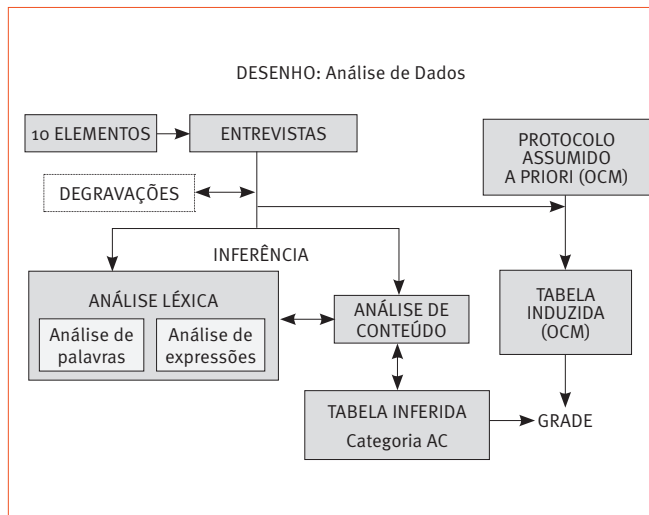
DESENHO: Análise de Dados

10 ELEMENTOS

ENTREVISTAS

PROTOCOLO ASSUMIDO A PRIORI (OCM)

DEGRAVAÇÕES

INFERÊNCIA

ANÁLISE LÉXICA

Análise de palavras

Análise de expressões

ANÁLISE DE CONTEÚDO

TABELA INDUZIDA (OCM)

TABELA INFERIDA

Categoria AC

GRADE